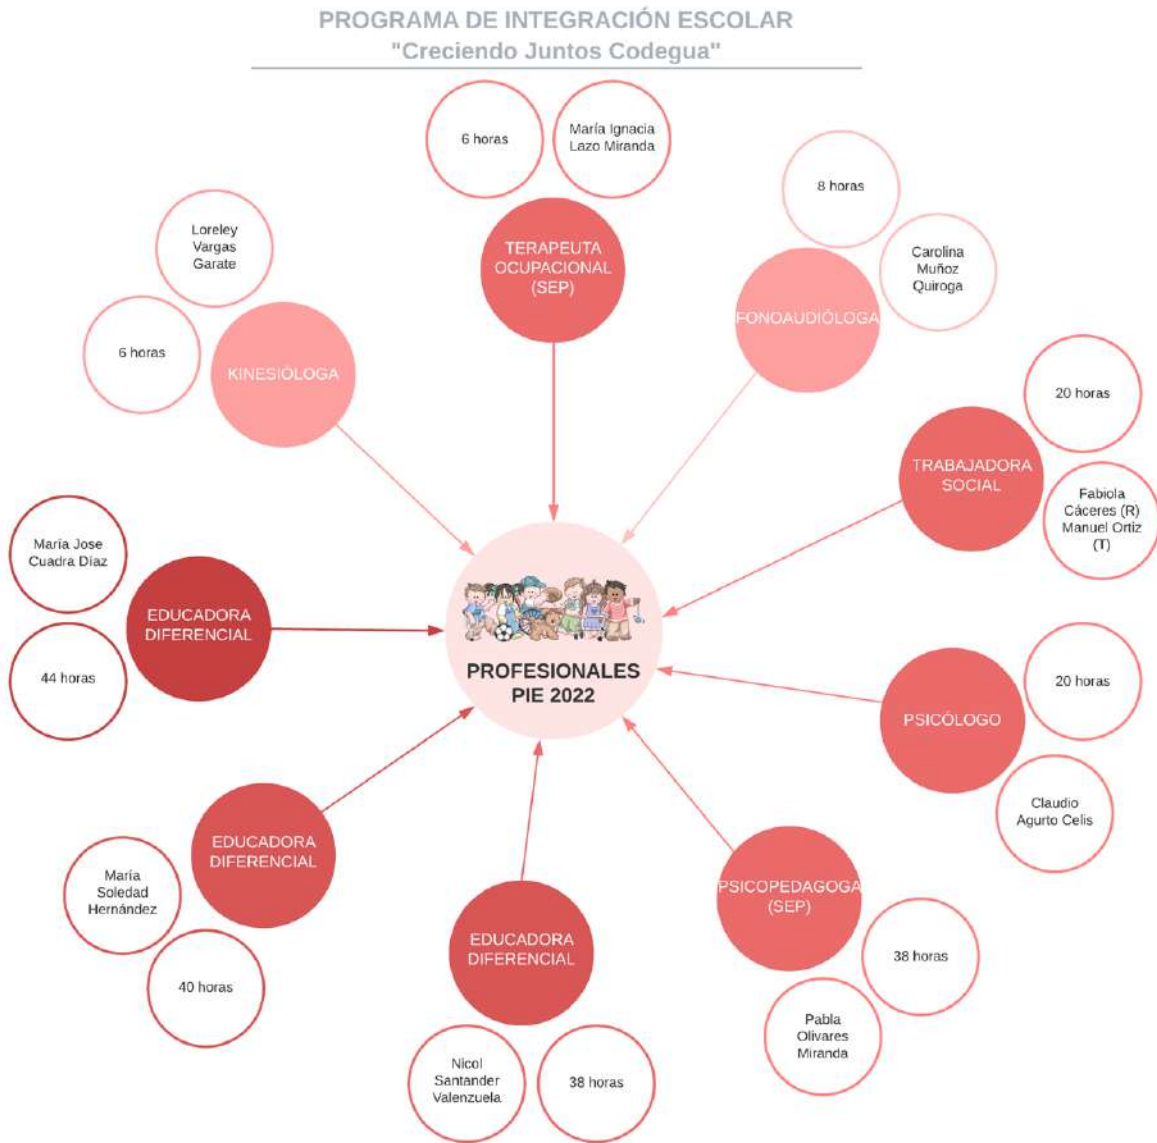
PROGRAMA DE INTEGRACIÓN ESCOLAR
"Creciendo Juntos Codegua"

6 horas

María Ignacia Lazo Miranda

TERAPEUTA OCUPACIONAL (SEP)

8 horas

Carolina Muñoz Quiroga

FONOAUDIÓLOGA

Loreley Vargas Garate

6 horas

KINESIÓLOGA

20 horas

TRABAJADORA SOCIAL

Fabiola Cáceres (R) Manuel Ortiz (T)

María Jose Cuadra Díaz

EDUCADORA DIFERENCIAL

44 horas

PROFESIONALES PIE 2022

20 horas

PSICÓLOGO

Claudio Agurto Celis

EDUCADORA DIFERENCIAL

María Soledad Hernández

40 horas

EDUCADORA DIFERENCIAL

Nicol Santander Valenzuela

38 horas

PSICOPEDAGOGA (SEP)

38 horas

Pabla Olivares Miranda